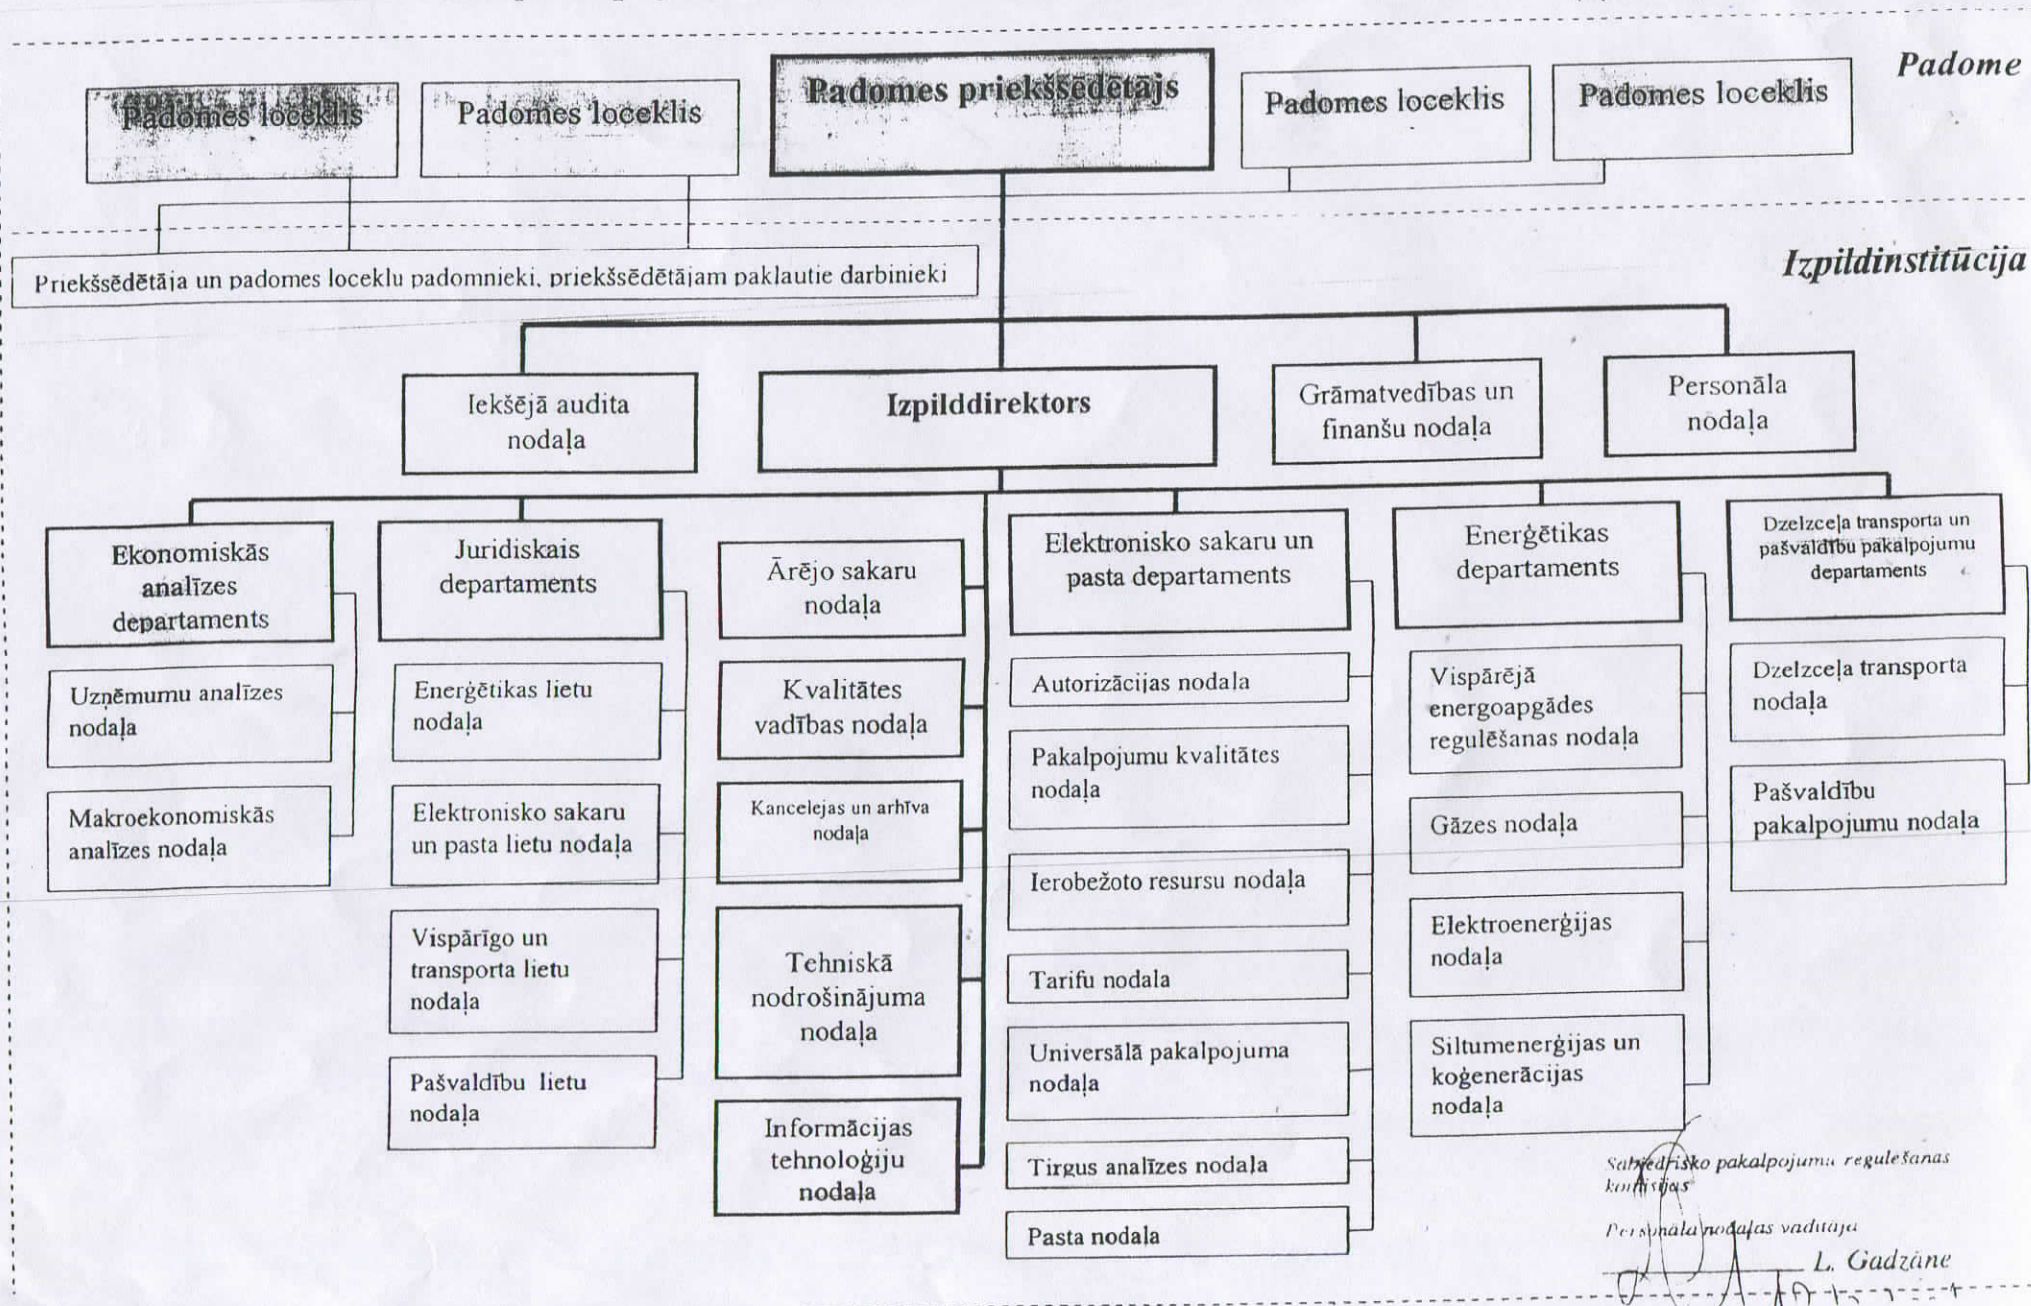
Padome

Padomes loceklis

Padomes loceklis

Padomes priekšsēdētājs

Padomes loceklis

Padomes loceklis

Izpildinstitūcija

Priekšsēdētāja un padomes locekļu padomnieki, priekšsēdētājam pakļautie darbinieki

Iekšējā audita nodaļa

Izpilddirektors

Grāmatvedības un finanšu nodaļa

Personāla nodaļa

Ekonomiskās analīzes departaments

Uzņēmumu analīzes nodaļa

Makroekonomiskās analīzes nodaļa

Juridiskais departaments

Enerģētikas lietu nodaļa

Elektronisko sakaru un pasta lietu nodaļa

Vispārīgo un transporta lietu nodaļa

Pašvaldību lietu nodaļa

Ārējo sakaru nodaļa

Kvalitātes vadības nodaļa

Kancelejas un arhīva nodaļa

Tehniskā nodrošinājuma nodaļa

Informācijas tehnoloģiju nodaļa

Elektronisko sakaru un pasta departaments

Autorizācijas nodaļa

Pakalpojumu kvalitātes nodaļa

Ierobežoto resursu nodaļa

Tarifu nodaļa

Universālā pakalpojuma nodaļa

Tirgus analīzes nodaļa

Pasta nodaļa

Enerģētikas departaments

Vispārējā energoapgādes regulēšanas nodaļa

Gāzes nodaļa

Elektroenerģijas nodaļa

Siltumenerģijas un koģenerācijas nodaļa

Dzelzceļa transporta un pašvaldību pakalpojumu departaments

Dzelzceļa transporta nodaļa

Pašvaldību pakalpojumu nodaļa

Sabiedrisko pakalpojumu regulēšanas komisijas

Personāla nodaļas vadītāja

L. Gadzāne